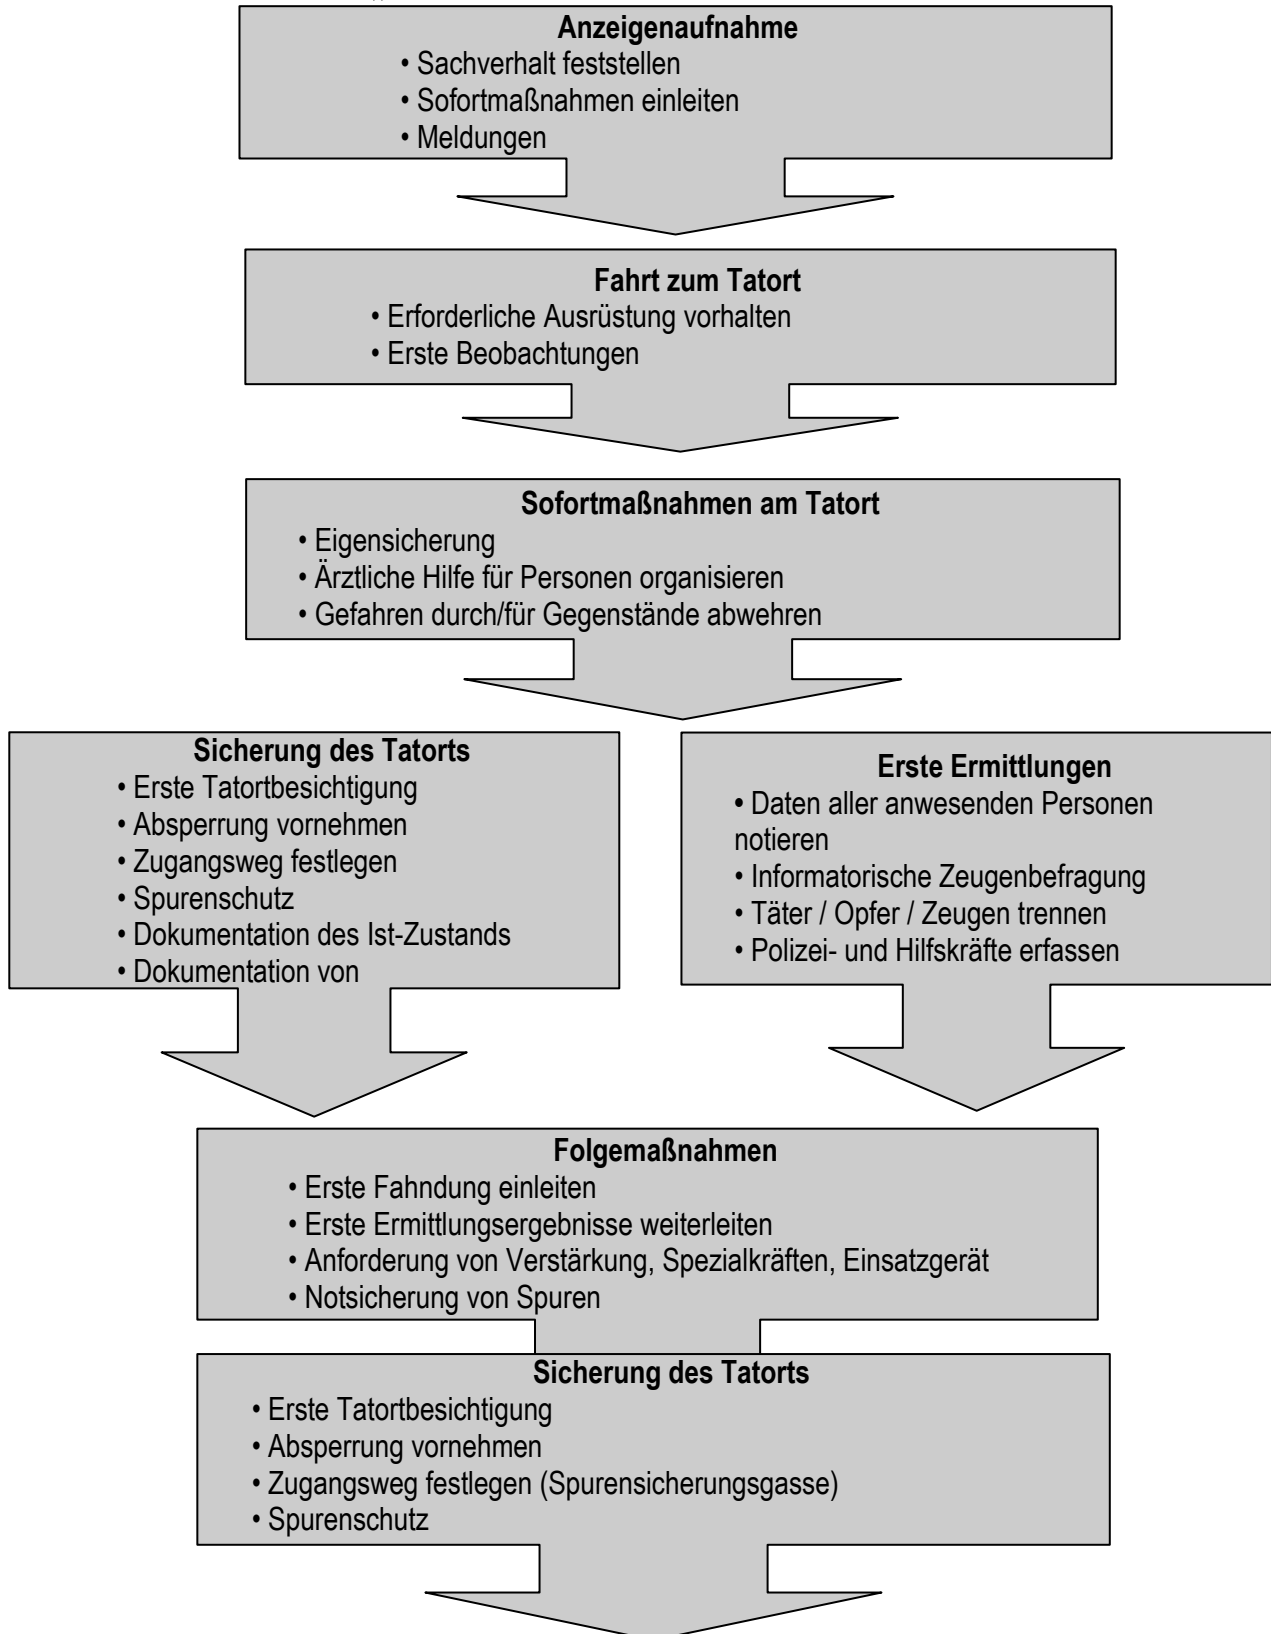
**Anzeigenaufnahme**
• Sachverhalt feststellen
• Sofortmaßnahmen einleiten
• Meldungen

**Fahrt zum Tatort**
• Erforderliche Ausrüstung vorhalten
• Erste Beobachtungen

**Sofortmaßnahmen am Tatort**
• Eigensicherung
• Ärztliche Hilfe für Personen organisieren
• Gefahren durch/für Gegenstände abwehren

**Sicherung des Tatorts**
• Erste Tatortbesichtigung
• Absperrung vornehmen
• Zugangsweg festlegen
• Spurenschutz
• Dokumentation des Ist-Zustands
• Dokumentation von

**Erste Ermittlungen**
• Daten aller anwesenden Personen notieren
• Informatorische Zeugenbefragung
• Täter / Opfer / Zeugen trennen
• Polizei- und Hilfskräfte erfassen

**Folgemaßnahmen**
• Erste Fahndung einleiten
• Erste Ermittlungsergebnisse weiterleiten
• Anforderung von Verstärkung, Spezialkräften, Einsatzgerät
• Notsicherung von Spuren

**Sicherung des Tatorts**
• Erste Tatortbesichtigung
• Absperrung vornehmen
• Zugangsweg festlegen (Spurensicherungsgasse)
• Spurenschutz